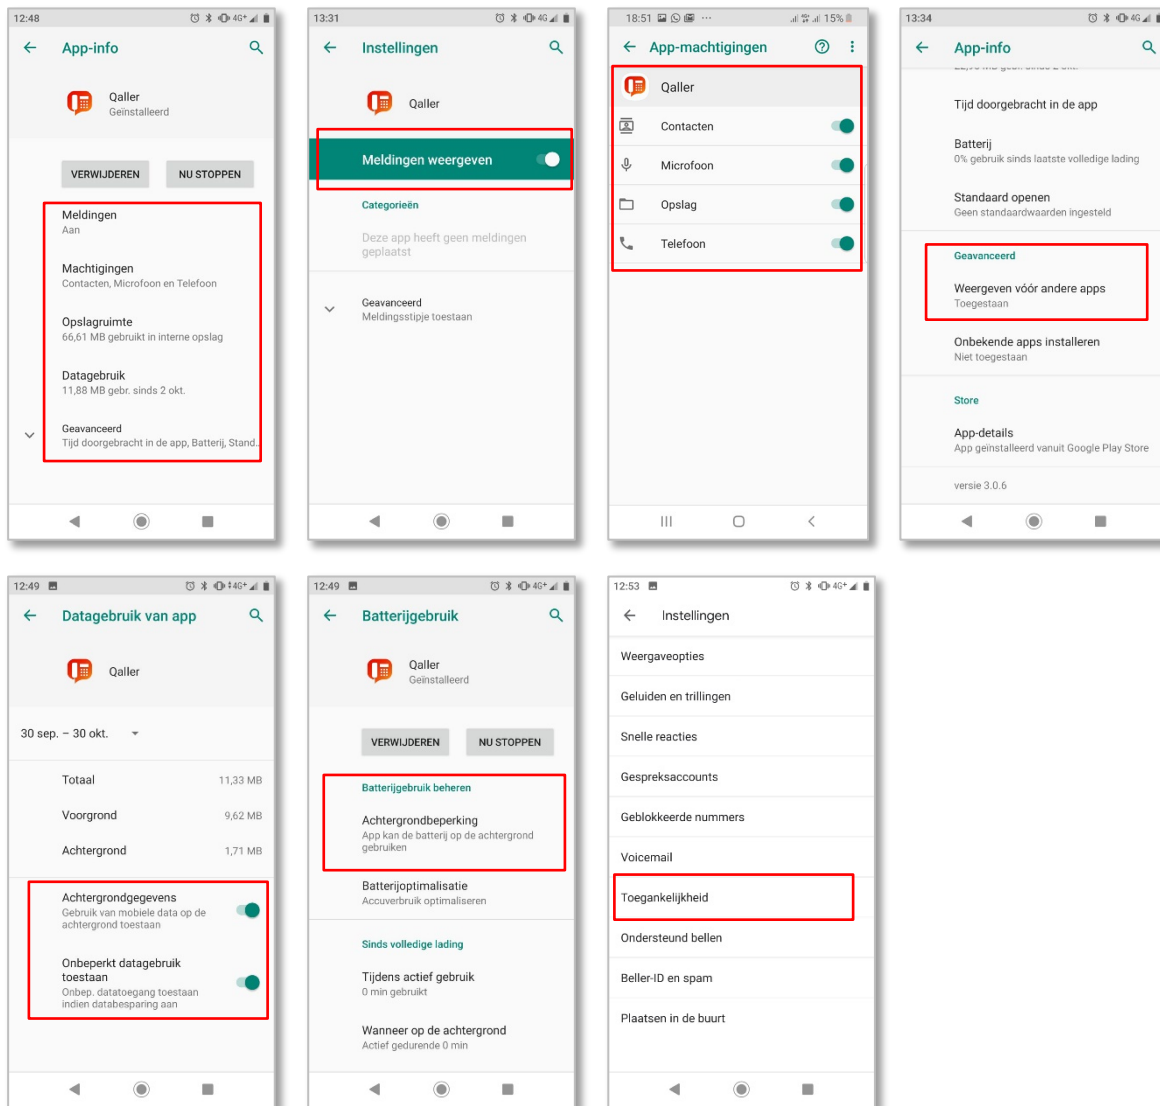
12:48

App-info

Qaller
Geïnstalleerd

VERWIJDEREN NU STOPPEN

Meldingen
Aan

Machtigingen
Contacten, Microfoon en Telefoon

Opslagruimte
66,61 MB gebruikt in interne opslag

Datagebruik
11,88 MB gebr. sinds 2 okt.

Geavanceerd
Tijd doorgebracht in de app, Batterij, Stand...

13:31

Instellingen

Qaller

Meldingen weergeven

Categorieën

Deze app heeft geen meldingen geplaatst

Geavanceerd
Meldingsstipje toestaan

18:51 15%

App-machtigingen

Qaller

Contacten

Microfoon

Opslag

Telefoon

13:34

App-info

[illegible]

Tijd doorgebracht in de app

Batterij
0% gebruik sinds laatste volledige lading

Standaard openen
Geen standaardwaarden ingesteld

Geavanceerd

Weergeven vóór andere apps
Toegestaan

Onbekende apps installeren
Niet toegestaan

Store

App-details
App geïnstalleerd vanuit Google Play Store

versie 3.0.6

12:49

Datagebruik van app

Qaller

30 sep. – 30 okt.

Totaal 11,33 MB

Voorgrond 9,62 MB

Achtergrond 1,71 MB

Achtergrondgegevens
Gebruik van mobiele data op de achtergrond toestaan

Onbeperkt datagebruik toestaan
Onbep. datatoegang toestaan indien databesparing aan

12:49

Batterijgebruik

Qaller
Geïnstalleerd

VERWIJDEREN NU STOPPEN

Batterijgebruik beheren

Achtergrondbeperking
App kan de batterij op de achtergrond gebruiken

Batterijoptimalisatie
Accuverbruik optimaliseren

Sinds volledige lading

Tijdens actief gebruik
0 min gebruikt

Wanneer op de achtergrond
Actief gedurende 0 min

12:53

Instellingen

Weergaveopties

Geluiden en trillingen

Snelle reacties

Gespreksaccounts

Geblokkeerde nummers

Voicemail

Toegankelijkheid

Ondersteund bellen

Beller-ID en spam

Plaatsen in de buurt